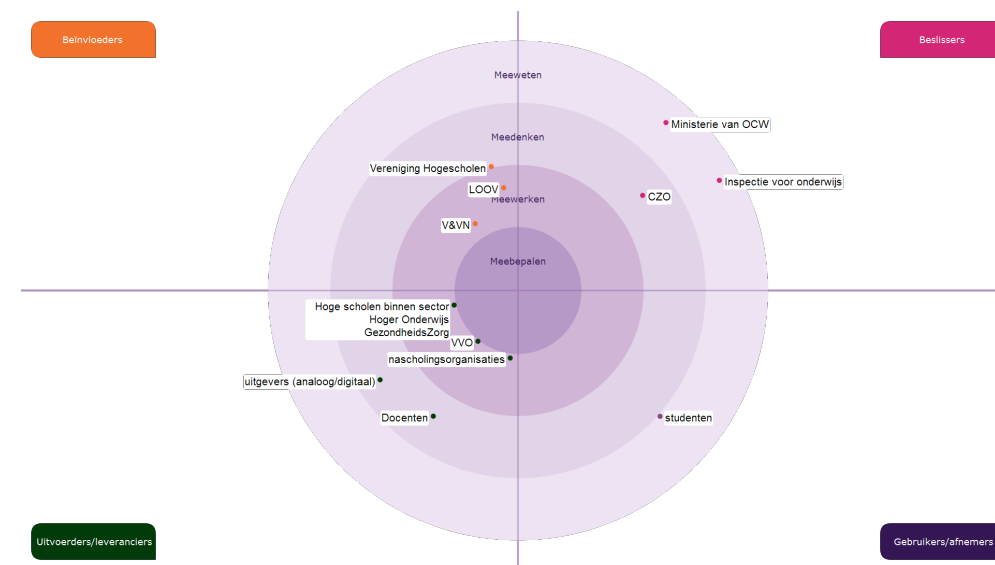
Beïnvloeders

Beslissers

Meeweten

Meedenken

Meewerken

Meebepalen

Ministerie van OCW

Inspectie voor onderwijs

CZO

Vereniging Hogescholen

LOOV

V&VN

Hoge scholen binnen sector Hoger Onderwijs GezondheidsZorg

VVO

nascholingsorganisaties

uitgevers (analoog/digitaal)

Docenten

studenten

Uitvoerders/leveranciers

Gebruikers/afnemers